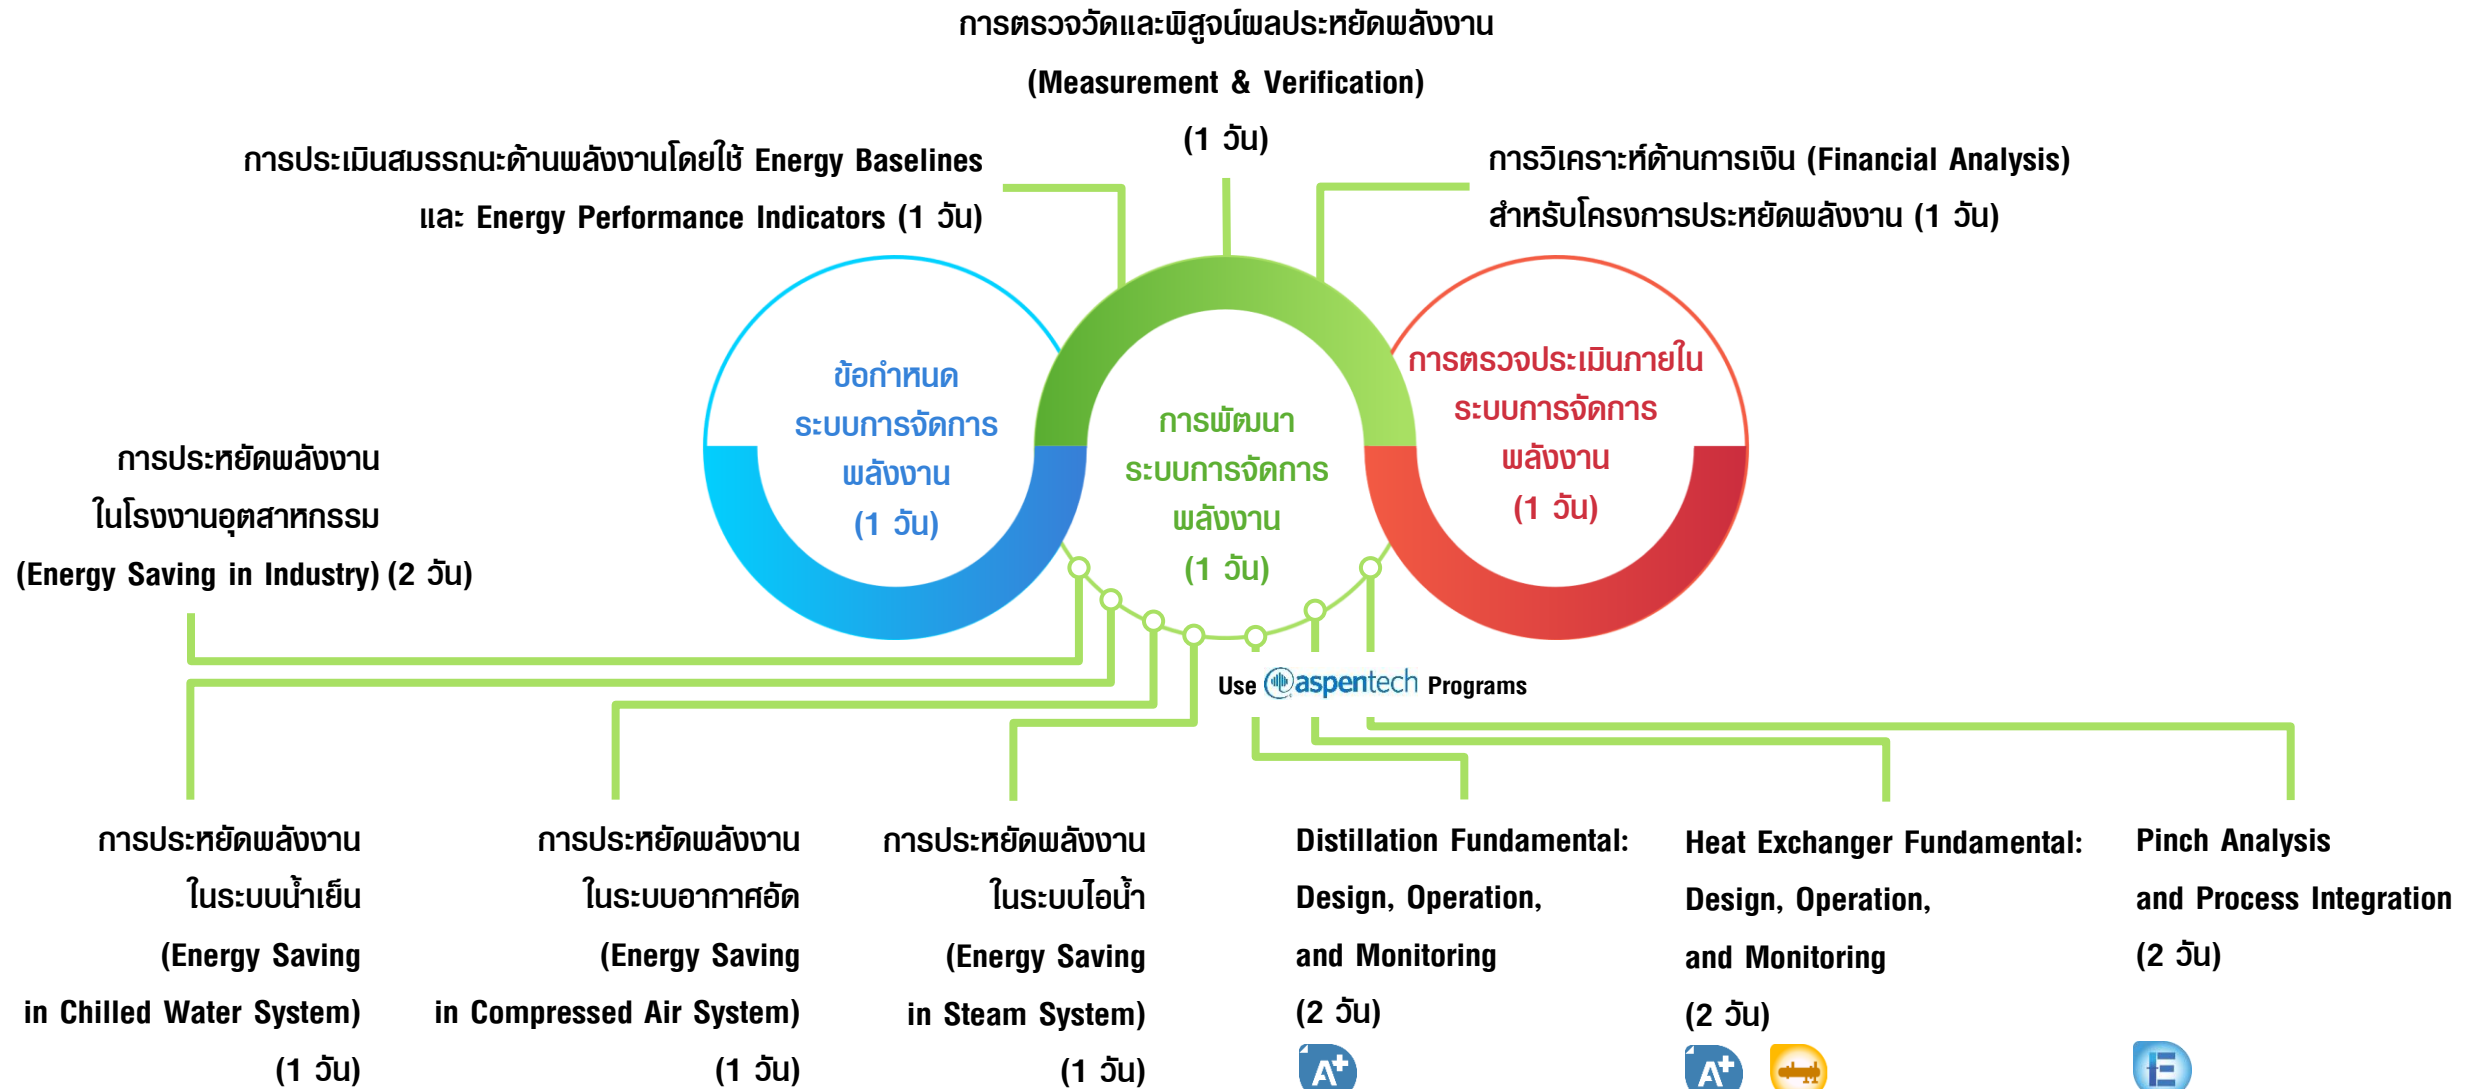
การตรวจวัดและพิสูจน์ผลประหยัดพลังงาน
(Measurement & Verification)
(1 วัน)

การประเมินสมรรถนะด้านพลังงานโดยใช้ Energy Baselines และ Energy Performance Indicators (1 วัน)

การวิเคราะห์ด้านการเงิน (Financial Analysis) สำหรับโครงการประหยัดพลังงาน (1 วัน)

ข้อกำหนด ระบบการจัดการ พลังงาน (1 วัน)

การพัฒนา ระบบการจัดการ พลังงาน (1 วัน)

การตรวจประเมินภายใน ระบบการจัดการ พลังงาน (1 วัน)

การประหยัดพลังงาน ในโรงงานอุตสาหกรรม (Energy Saving in Industry) (2 วัน)

Use aspentech Programs

การประหยัดพลังงาน ในระบบน้ำเย็น (Energy Saving in Chilled Water System) (1 วัน)

การประหยัดพลังงาน ในระบบอากาศอัด (Energy Saving in Compressed Air System) (1 วัน)

การประหยัดพลังงาน ในระบบไอน้ำ (Energy Saving in Steam System) (1 วัน)

Distillation Fundamental: Design, Operation, and Monitoring (2 วัน)

Heat Exchanger Fundamental: Design, Operation, and Monitoring (2 วัน)

Pinch Analysis and Process Integration (2 วัน)